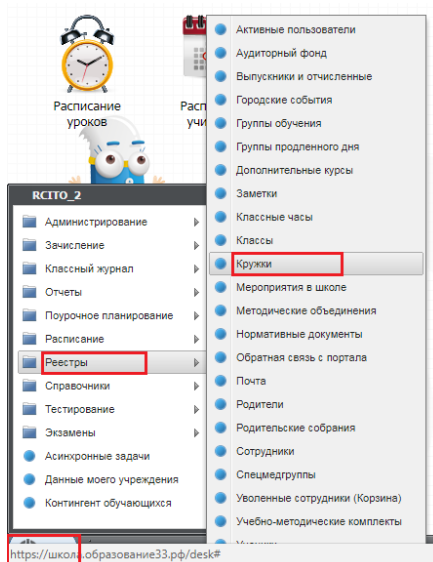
Расписание уроков

Распи учи

RCITO_2

Администрирование
Зачисление
Классный журнал
Отчеты
Поурочное планирование
Расписание
Реестры
Справочники
Тестирование
Экзамены
Асинхронные задачи
Данные моего учреждения
Контингент обучающихся

Активные пользователи
Аудиторный фонд
Выпускники и отчисленные
Городские события
Группы обучения
Группы продленного дня
Дополнительные курсы
Заметки
Классные часы
Классы
Кружки
Мероприятия в школе
Методические объединения
Нормативные документы
Обратная связь с портала
Почта
Родители
Родительские собрания
Сотрудники
Спецмедгруппы
Уволенные сотрудники (Корзина)
Учебно-методические комплекты
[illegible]

https://школа.образование33.рф/desk#